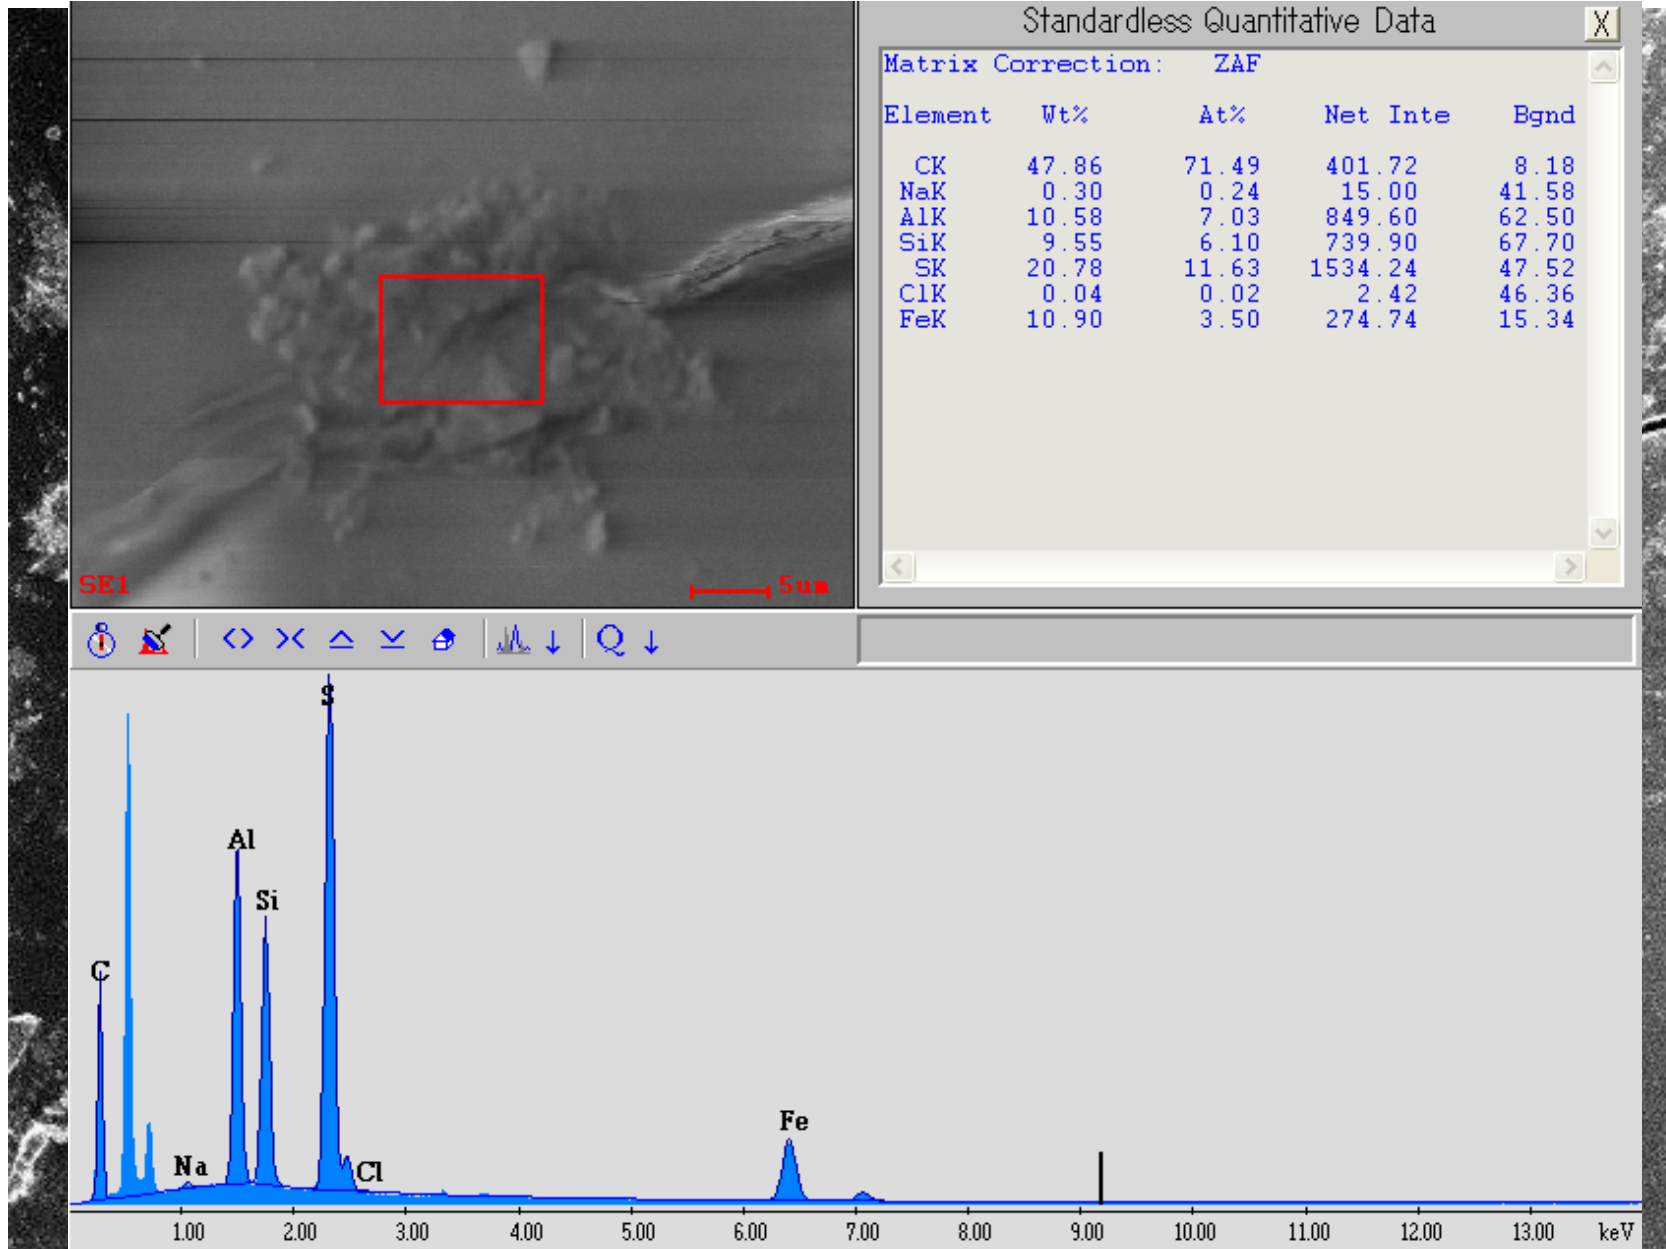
SE1 5um

Standardless Quantitative Data X

Matrix Correction: ZAF

| Element | Wt% | At% | Net Inte | Bgnd |
|---|---|---|---|---|
| CK | 47.86 | 71.49 | 401.72 | 8.18 |
| NaK | 0.30 | 0.24 | 15.00 | 41.58 |
| AlK | 10.58 | 7.03 | 849.60 | 62.50 |
| SiK | 9.55 | 6.10 | 739.90 | 67.70 |
| SK | 20.78 | 11.63 | 1534.24 | 47.52 |
| ClK | 0.04 | 0.02 | 2.42 | 46.36 |
| FeK | 10.90 | 3.50 | 274.74 | 15.34 |

S
Al
Si
C
Na
Cl
Fe

1.00 2.00 3.00 4.00 5.00 6.00 7.00 8.00 9.00 10.00 11.00 12.00 13.00 keV